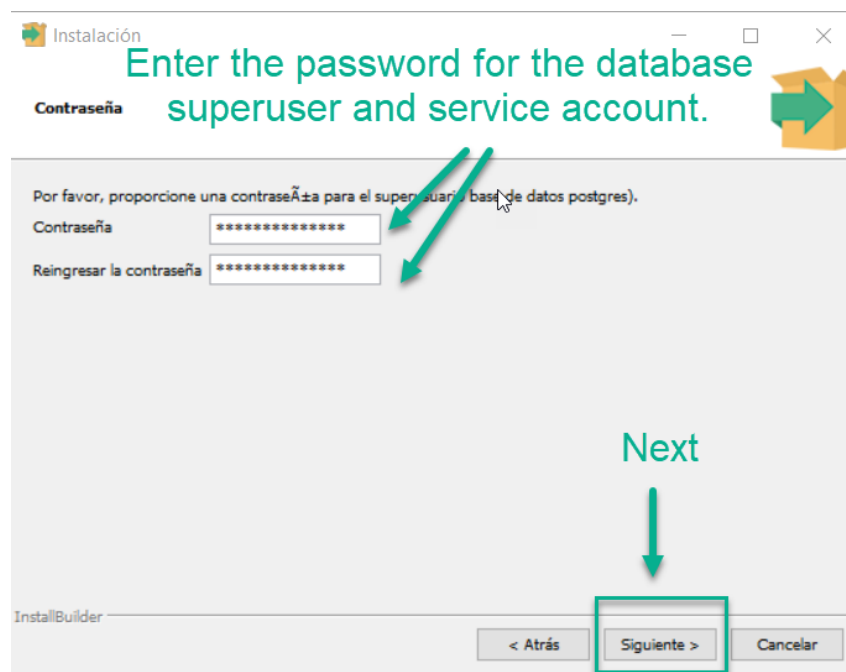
Instalación

Enter the password for the database superuser and service account.

Contraseña

Por favor, proporcione una contraseÃ±a para el super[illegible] base de datos postgres).

Contraseña **************

Reingresar la contraseña **************

Next

InstallBuilder

< Atrás

Siguiente >

Cancelar